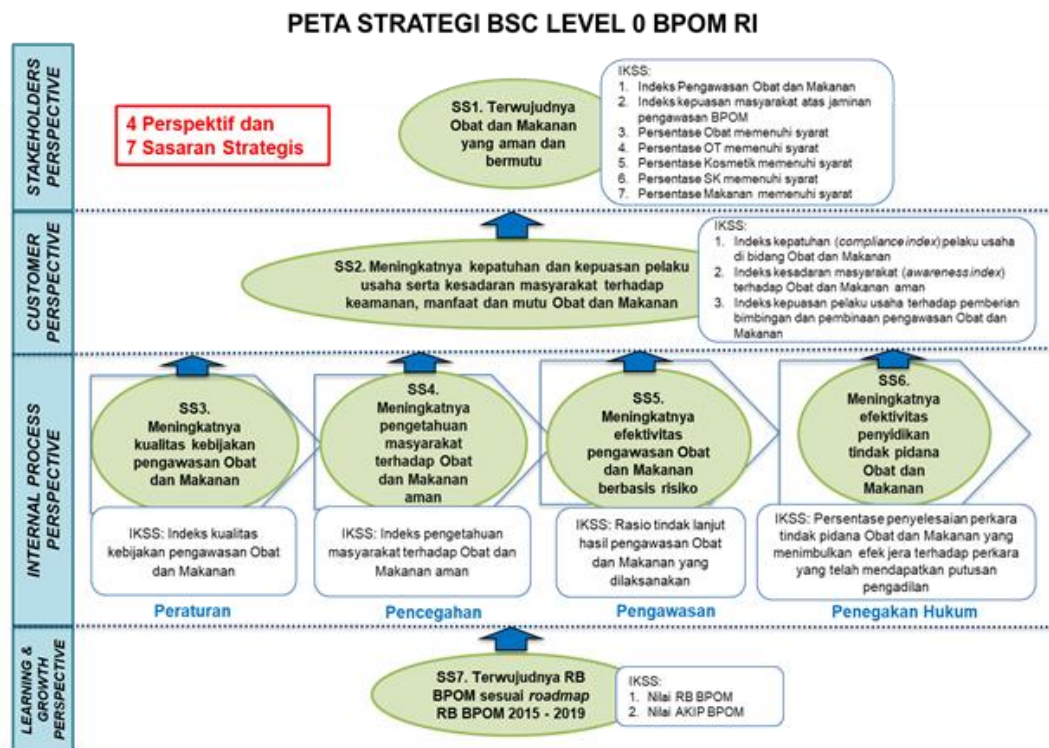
PETA STRATEGI BSC LEVEL 0 BPOM RI

STAKEHOLDERS PERSPECTIVE

4 Perspektif dan 7 Sasaran Strategis

SS1. Terwujudnya Obat dan Makanan yang aman dan bermutu

IKSS:
1. Indeks Pengawasan Obat dan Makanan
2. Indeks kepuasan masyarakat atas jaminan pengawasan BPOM
3. Persentase Obat memenuhi syarat
4. Persentase OT memenuhi syarat
5. Persentase Kosmetik memenuhi syarat
6. Persentase SK memenuhi syarat
7. Persentase Makanan memenuhi syarat

CUSTOMER PERSPECTIVE

SS2. Meningkatnya kepatuhan dan kepuasan pelaku usaha serta kesadaran masyarakat terhadap keamanan, manfaat dan mutu Obat dan Makanan

IKSS:
1. Indeks kepatuhan (*compliance index*) pelaku usaha di bidang Obat dan Makanan
2. Indeks kesadaran masyarakat (*awareness index*) terhadap Obat dan Makanan aman
3. Indeks kepuasan pelaku usaha terhadap pemberian bimbingan dan pembinaan pengawasan Obat dan Makanan

INTERNAL PROCESS PERSPECTIVE

SS3. Meningkatnya kualitas kebijakan pengawasan Obat dan Makanan

IKSS: Indeks kualitas kebijakan pengawasan Obat dan Makanan

Peraturan

SS4. Meningkatnya pengetahuan masyarakat terhadap Obat dan Makanan aman

IKSS: Indeks pengetahuan masyarakat terhadap Obat dan Makanan aman

Pencegahan

SS5. Meningkatnya efektivitas pengawasan Obat dan Makanan berbasis risiko

IKSS: Rasio tindak lanjut hasil pengawasan Obat dan Makanan yang dilaksanakan

Pengawasan

SS6. Meningkatnya efektivitas penyidikan tindak pidana Obat dan Makanan

IKSS: Persentase penyelesaian perkara tindak pidana Obat dan Makanan yang menimbulkan efek jera terhadap perkara yang telah mendapatkan putusan pengadilan

Penegakan Hukum

LEARNING & GROWTH PERSPECTIVE

SS7. Terwujudnya RB BPOM sesuai *roadmap* RB BPOM 2015 - 2019

IKSS:
1. Nilai RB BPOM
2. Nilai AKIP BPOM